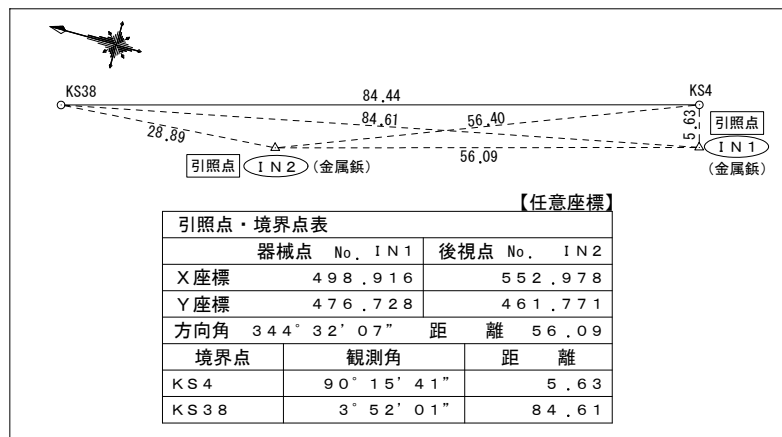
KS38

84.44

KS4

84.61

56.40

28.89

5.63

引照点

56.09

引照点 IN2 (金属鋲)

IN1 (金属鋲)

【任意座標】

引照点・境界点表

| | 器械点 No. IN1 | 後視点 No. IN2 |
|---|---|---|
| X座標 | 498.916 | 552.978 |
| Y座標 | 476.728 | 461.771 |

方向角 344° 32' 07" 距 離 56.09

| 境界点 | 観測角 | 距 離 |
|---|---|---|
| KS4 | 90° 15' 41" | 5.63 |
| KS38 | 3° 52' 01" | 84.61 |